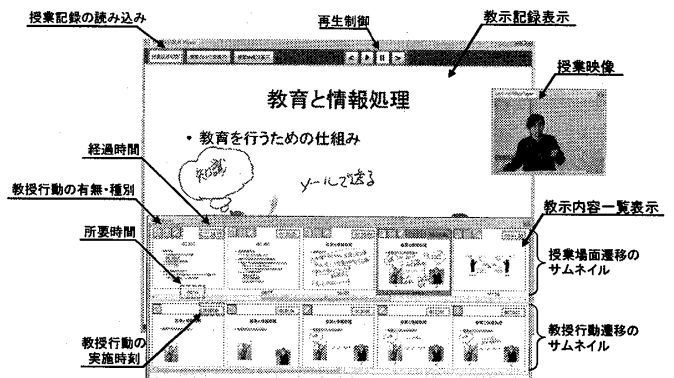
授業記録の読み込み

再生制御

教示記録表示

授業映像

教育と情報処理

• 教育を行うための仕組み

知識

メールで送る

経過時間

教授行動の有無・種別

教示内容一覧表示

所要時間

授業場面遷移のサムネイル

教授行動の実施時刻

教授行動遷移のサムネイル